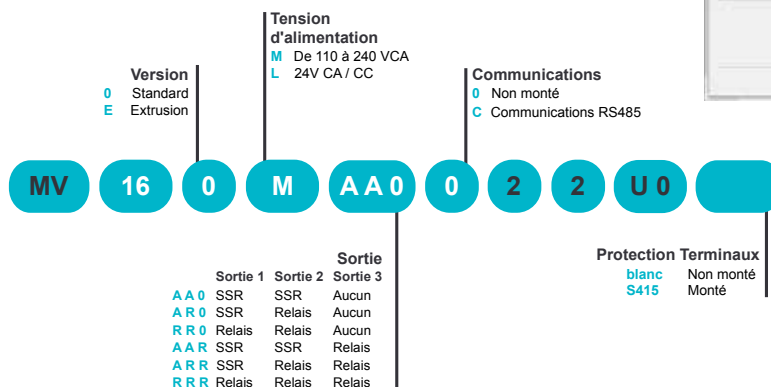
Tension d'alimentation
M De 110 à 240 VCA
L 24V CA / CC

Version
0 Standard
E Extrusion

Communications
0 Non monté
C Communications RS485

MV 16 0 M A A 0 0 2 2 U 0

Sortie

| | Sortie 1 | Sortie 2 | Sortie 3 |
|---|---|---|---|
| A A 0 | SSR | SSR | Aucun |
| A R 0 | SSR | Relais | Aucun |
| R R 0 | Relais | Relais | Aucun |
| A A R | SSR | SSR | Relais |
| A R R | SSR | Relais | Relais |
| R R R | Relais | Relais | Relais |

Protection Terminaux
blanc Non monté
S415 Monté